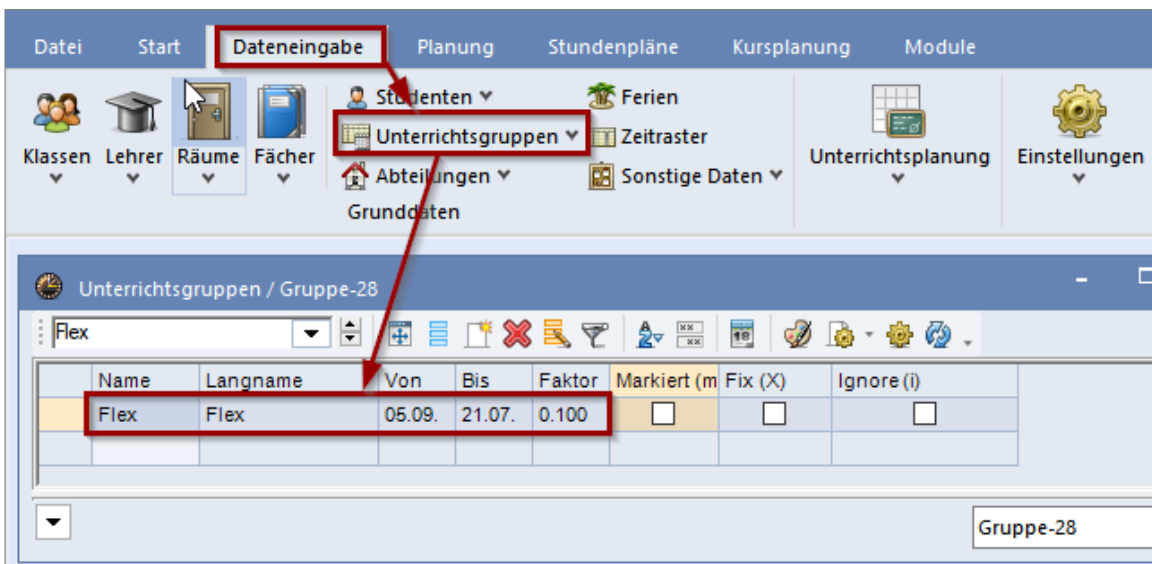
Datei Start Dateneingabe Planung Stundenpläne Kursplanung Module

Klassen Lehrer Räume Fächer

Studenten
Unterrichtsgruppen
Abteilungen
Grunddaten

Ferien
Zeitraster
Sonstige Daten

Unterrichtsplanung

Einstellungen

Unterrichtsgruppen / Gruppe-28

Flex

| | Name | Langname | Von | Bis | Faktor | Markiert (m | Fix (X) | Ignore (i) |
|---|---|---|---|---|---|---|---|---|
| | Flex | Flex | 05.09. | 21.07. | 0.100 | ☐ | ☐ | ☐ |
| | | | | | | | | |

Gruppe-28